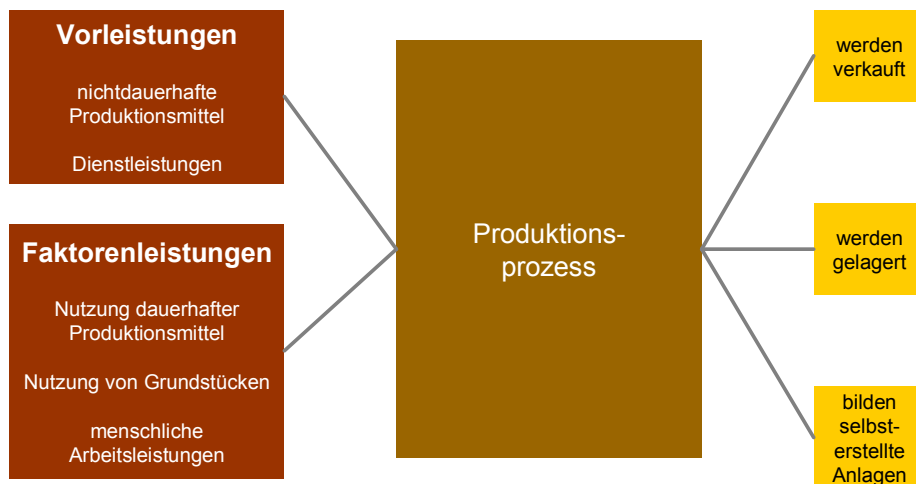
Vorleistungen

nichtdauerhafte Produktionsmittel

Dienstleistungen

Faktorenleistungen

Nutzung dauerhafter Produktionsmittel

Nutzung von Grundstücken

menschliche Arbeitsleistungen

Produktionsprozess

werden verkauft

werden gelagert

bilden selbsterstellte Anlagen